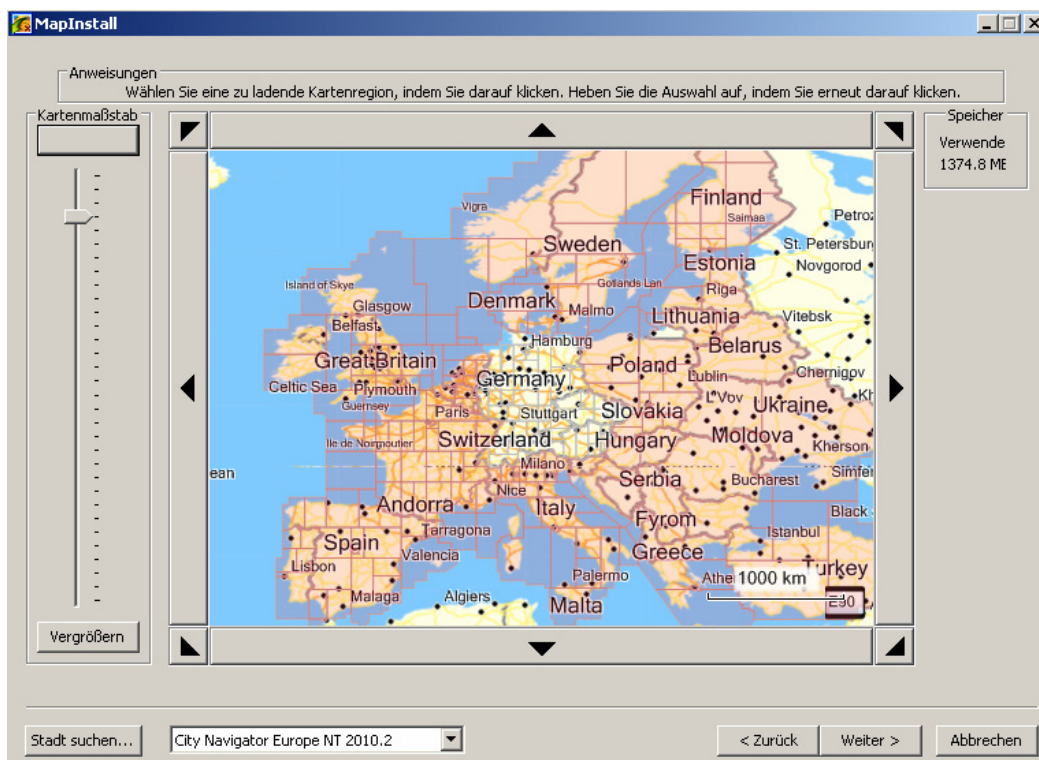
MapInstall

Anweisungen
Wählen Sie eine zu ladende Kartenregion, indem Sie darauf klicken. Heben Sie die Auswahl auf, indem Sie erneut darauf klicken.

Kartenmaßstab

Speicher
Verwende
1374.8 ME

Vigra
Finland
Saimaa
Petroz
Sweden
St. Petersbur
Estonia
Novgorod
Island of Skye
Gotlands Lan
Riga
Glasgow
Denmark
Malmo
Lithuania
Vitebsk
Belfast
Hamburg
Belarus
Great Britain
Poland
Lublin
Chernigov
Celtic Sea
Plymouth
Germany
Guernsey
L'Vov
Ukraine
Kh
Paris
Stuttgart
Slovakia
Ile de Noirmoutier
Switzerland
Hungary
Moldova
Kherson
Milano
Simfer
ean
Serbia
Bucharest
Andorra
Nice
Italy
Black
Tarragona
Fyrom
Istanbul
Spain
Valencia
Greece
Lisbon
Turkey
Palermo
Athe
1000 km
Malaga
Algiers
Malta
E30

Vergrößern

Stadt suchen...
City Navigator Europe NT 2010.2
< Zurück
Weiter >
Abbrechen